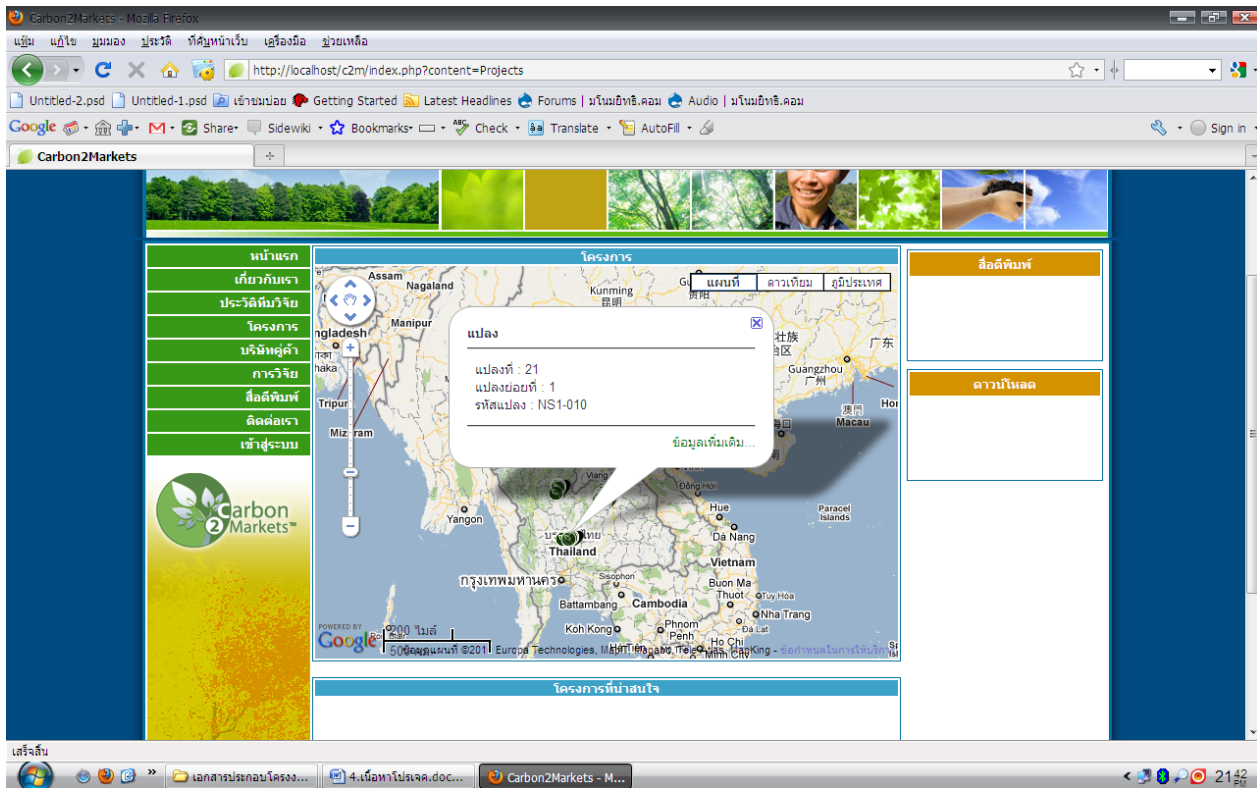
Carbon2Markets - Mozilla Firefox

แฟ้ม แก้ไข มุมมอง ประวัติ ที่คั่นหน้าเว็บ เครื่องมือ ช่วยเหลือ

http://localhost/c2m/index.php?content=Projects

Untitled-2.psd Untitled-1.psd เข้าชมบ่อย Getting Started Latest Headlines Forums | มโนมยิทธิ.คอม Audio | มโนมยิทธิ.คอม

Google Share Sidewiki Bookmarks Check Translate AutoFill Sign in

Carbon2Markets

หน้าแรก
เกี่ยวกับเรา
ประวัติทีมวิจัย
โครงการ
บริษัทคู่ค้า
การวิจัย
สื่อตีพิมพ์
ติดต่อเรา
เข้าสู่ระบบ

Carbon 2 Markets™

โครงการ

แผนที่ ดาวเทียม ภูมิประเทศ

แปลง

แปลงที่ : 21
แปลงย่อยที่ : 1
รหัสแปลง : NS1-010

ข้อมูลเพิ่มเติม...

Assam Nagaland Kunming 昆明 Manipur ngladesh haka Tripur Mizoram Guangzhou 广州 广东 Macau 澳門 Hor Yangon Thailand Hue Paracel Islands Đà Nẵng Vietnam กรุงเทพมหานคร Sisophon Buon Ma Thuot Battambang Cambodia Nha Trang Koh Kong Phnom Penh Đà Lạt Minh City

POWERED BY Google 200 ไมล์ 500 ข้อมูลแผนที่ ©201 Europa Technologies, MapIT, Tele Atlas, MapKing - ข้อกำหนดในการใช้บริการ

สื่อตีพิมพ์

ดาวน์โหลด

โครงการที่น่าสนใจ

เสร็จสิ้น

เอกสารประกอบโครงง... 4.เนื้อหาโปรเจค.doc... Carbon2Markets - M... 21:42